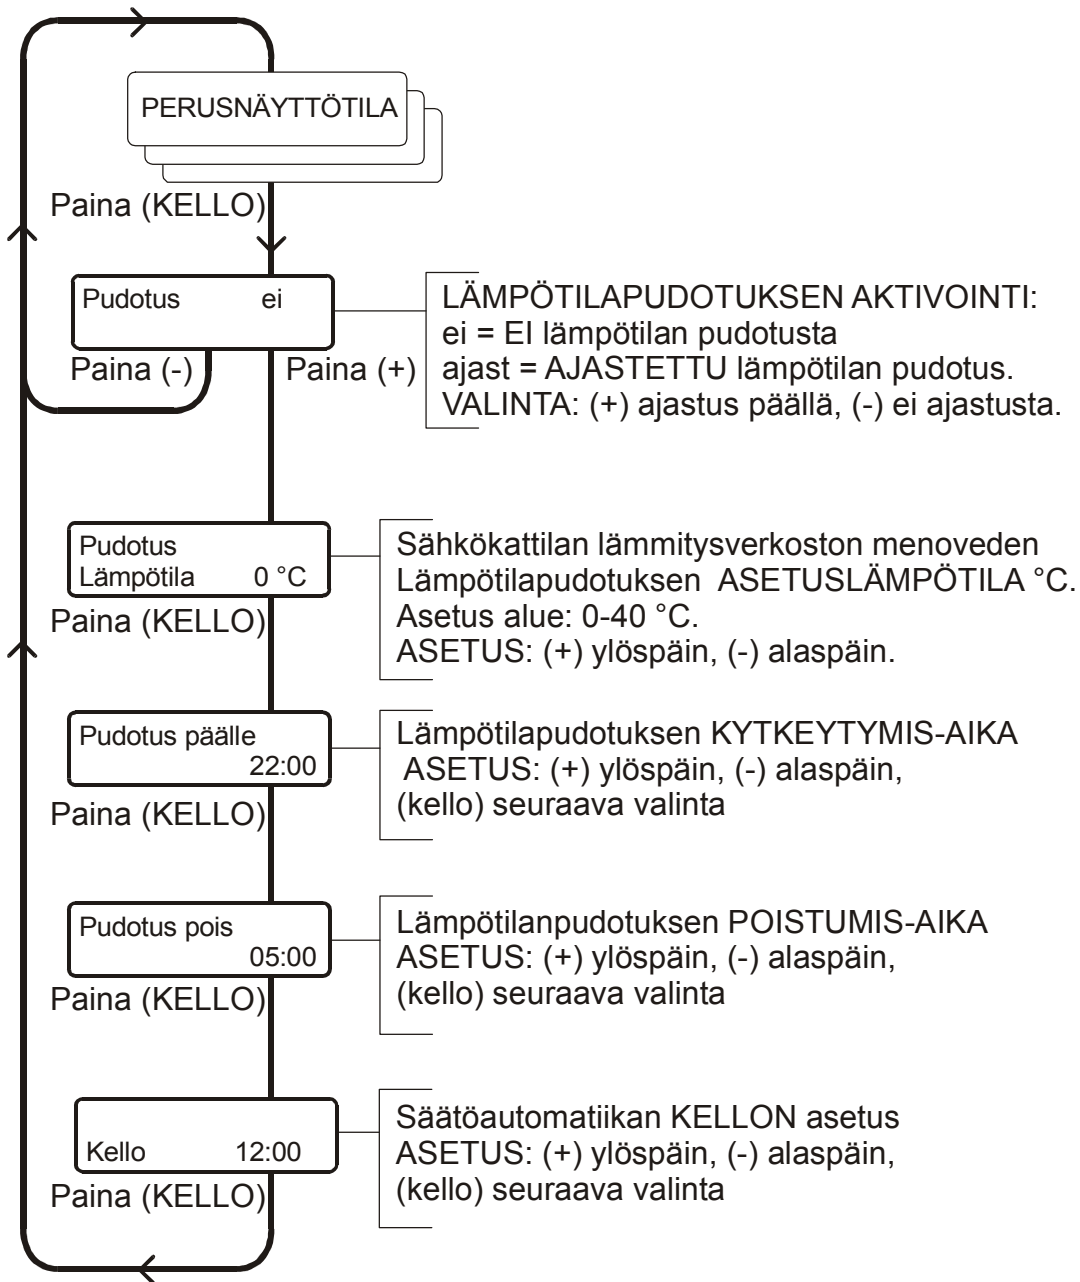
PERUSNÄYTTÖTILA

Paina (KELLO)

Pudotus ei

Paina (-)

Paina (+)

LÄMPÖTILAPUDOTUKSEN AKTIVOINTI:
ei = EI lämpötilan pudotusta
ajast = AJASTETTU lämpötilan pudotus.
VALINTA: (+) ajastus päällä, (-) ei ajastusta.

Pudotus
Lämpötila 0 °C

Paina (KELLO)

Sähkökattilan lämmitysverkoston menoveden
Lämpötilapudotuksen ASETUSLÄMPÖTILA °C.
Asetus alue: 0-40 °C.
ASETUS: (+) ylöspäin, (-) alaspäin.

Pudotus päälle
22:00

Paina (KELLO)

Lämpötilapudotuksen KYTKEYTYMIS-AIKA
ASETUS: (+) ylöspäin, (-) alaspäin,
(kello) seuraava valinta

Pudotus pois
05:00

Paina (KELLO)

Lämpötilanpudotuksen POISTUMIS-AIKA
ASETUS: (+) ylöspäin, (-) alaspäin,
(kello) seuraava valinta

Kello 12:00

Paina (KELLO)

Säätöautomatiikan KELLON asetus
ASETUS: (+) ylöspäin, (-) alaspäin,
(kello) seuraava valinta